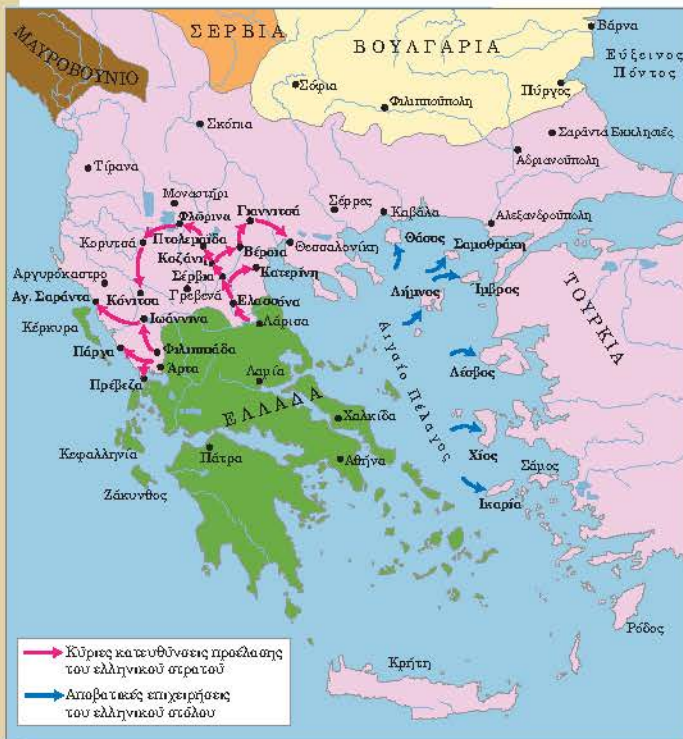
ΜΑΥΡΟΒΟΥΝΙΟ
ΣΕΡΒΙΑ
ΒΟΥΛΓΑΡΙΑ
Βάρνα
Εύξεινος Πόντος
Σόφια
Φιλιππούπολη
Πύργος
Σαράντα Εκκλησιές
Σκόπια
Αδριανούπολη
Τίρανα
Μοναστήρι
Σέρρες
Καβάλα
Αλεξανδρούπολη
Φλώρινα
Γιαννιτσά
Θάσος
Σαμοθράκη
Κορυτσά
Πτολεμαΐδα
Θεσσαλονίκη
Κοζάνη
Βέροια
Αργυρόκαστρο
Σέρβια
Κατερίνη
Γρεβενά
Αγ. Σαράντα
Κόνιτσα
Ελασσόνα
Λήμνος
Ίμβρος
ΤΟΥΡΚΙΑ
Ιωάννινα
Λάρισα
Κέρκυρα
Αιγαίο Πέλαγος
Πάργα
Φιλιππιάδα
Άρτα
Λαμία
Πρέβεζα
Λέσβος
ΕΛΛΑΔΑ
Χαλκίδα
Κεφαλληνία
Πάτρα
Αθήνα
Χίος
Σάμος
Ζάκυνθος
Ικαρία
Ρόδος
Κρήτη
Κύριες κατευθύνσεις προέλασης του ελληνικού στρατού
Αποβατικές επιχειρήσεις του ελληνικού στόλου